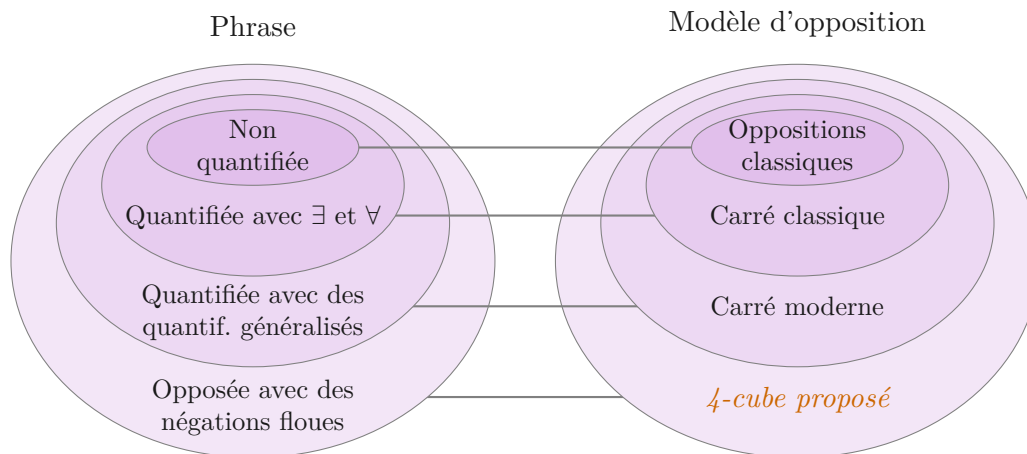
Phrase

Modèle d'opposition

Non quantifiée

Quantifiée avec $\exists$ et $\forall$

Quantifiée avec des quantif. généralisés

Opposée avec des négations floues

Oppositions classiques

Carré classique

Carré moderne

*4-cube proposé*